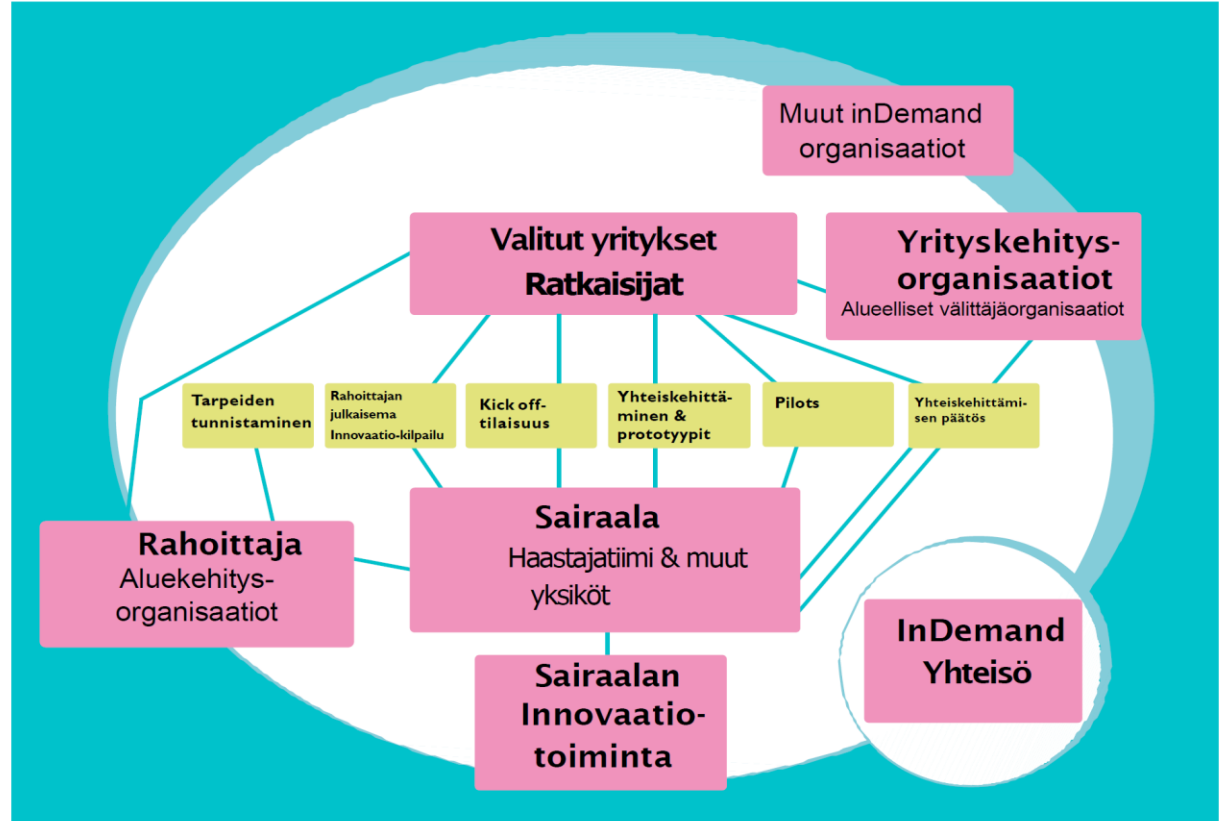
Muut inDemand organisaatiot

Valitut yritykset
Ratkaisijat

Yrityskehitysorganisaatiot
Alueelliset välittäjäorganisaatiot

Tarpeiden tunnistaminen

Rahoittajan julkaisema Innovaatio-kilpailu

Kick off-tilaisuus

Yhteiskehittäminen & prototyypit

Pilots

Yhteiskehittämisen päätös

Rahoittaja
Aluekehitysorganisaatiot

Sairaala
Haastajatiimi & muut yksiköt

Sairaalan Innovaatiotoiminta

InDemand Yhteisö